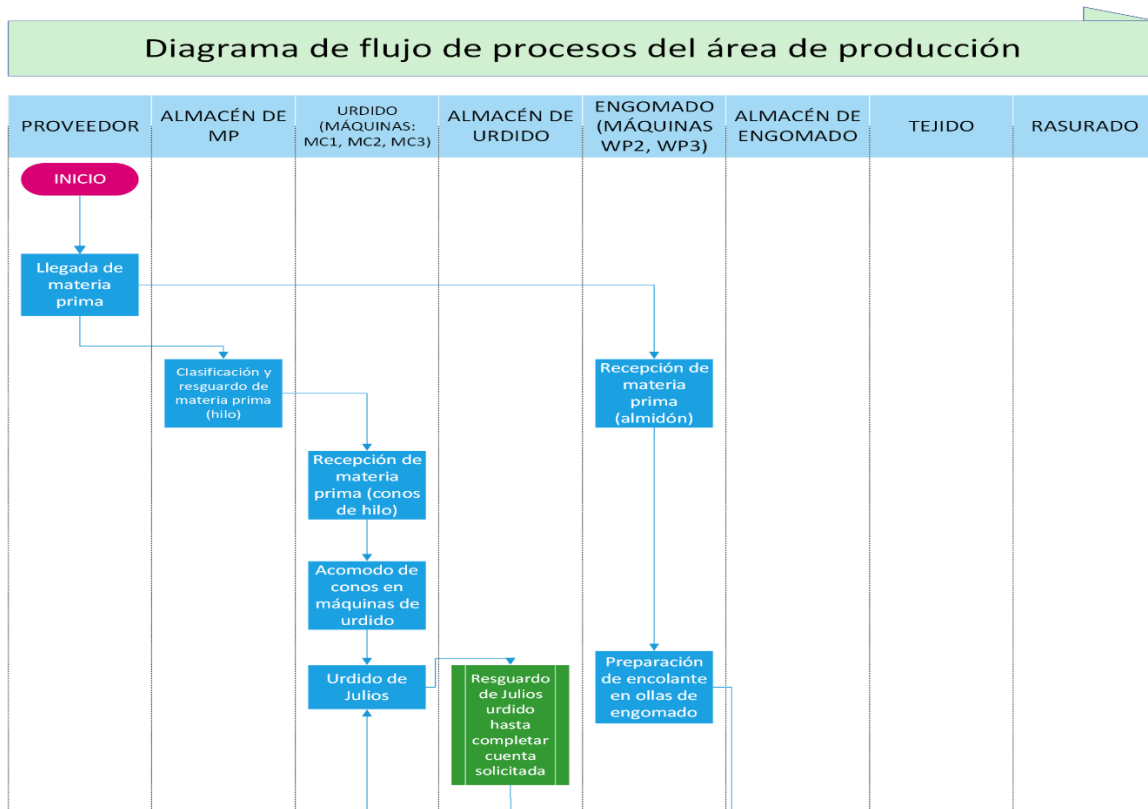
Diagrama de flujo de procesos del área de producción

| PROVEEDOR | ALMACÉN DE MP | URDIDO (MÁQUINAS: MC1, MC2, MC3) | ALMACÉN DE URDIDO | ENGOMADO (MÁQUINAS WP2, WP3) | ALMACÉN DE ENGOMADO | TEJIDO | RASURADO |
|---|---|---|---|---|---|---|---|

INICIO

Llegada de materia prima

Clasificación y resguardo de materia prima (hilo)

Recepción de materia prima (almidón)

Recepción de materia prima (conos de hilo)

Acomodo de conos en máquinas de urdido

Urdido de Julios

Resguardo de Julios urdido hasta completar cuenta solicitada

Preparación de encolante en ollas de engomado